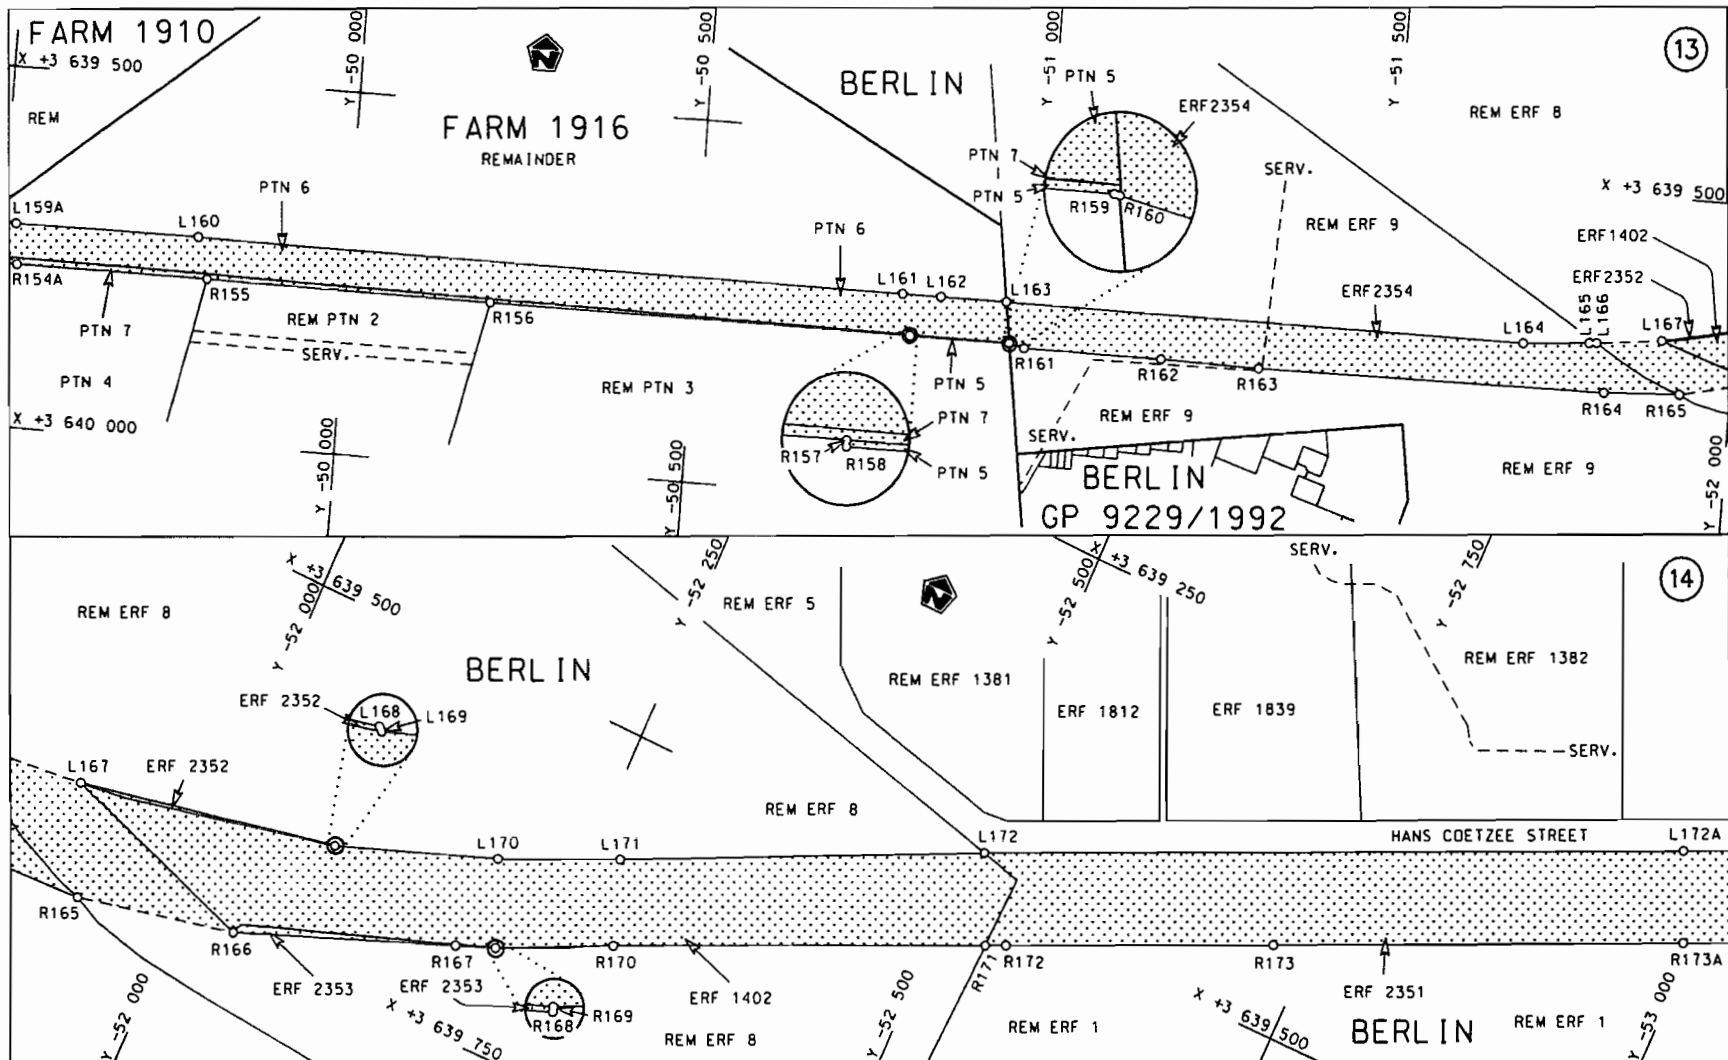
FARM 1910
X +3 639 500
REM
Y -50 000
Y -50 500
FARM 1916
REMAINDER
BERLIN
Y -51 000
PTN 5
ERF2354
Y -51 500
REM ERF 8
13
PTN 7
PTN 5
R159
R160
SERV.
X +3 639 500
PTN 6
L159A
L160
PTN 6
REM ERF 9
ERF1402
ERF2352
L161 L162
L163
ERF2354
L165
L166
L164
L167
R154A
R155
PTN 7
REM PTN 2
R156
SERV.
PTN 4
REM PTN 3
PTN 5
R161
R162
R163
R164
R165
PTN 7
X +3 640 000
Y -50 000
R157
R158
Y -50 500
PTN 5
SERV.
REM ERF 9
BERLIN
GP 9229/1992
REM ERF 9
Y -52 000

X +3 639 500
Y -52 000
Y -52 250
REM ERF 5
Y -52 500
X +3 639 250
SERV.
Y -52 750
14
REM ERF 8
BERLIN
REM ERF 1381
REM ERF 1382
ERF 2352
L168
L169
ERF 1812
ERF 1839
SERV.
L167
ERF 2352
REM ERF 8
L170
L171
L172
HANS COETZEE STREET
L172A
R165
R166
R167
R170
R171
R172
R173
R173A
ERF 2353
ERF 2353
R168
R169
ERF 1402
ERF 2351
X +3 639 750
Y -52 000
REM ERF 8
Y -52 500
REM ERF 1
X +3 639 500
BERLIN
REM ERF 1
Y -53 000